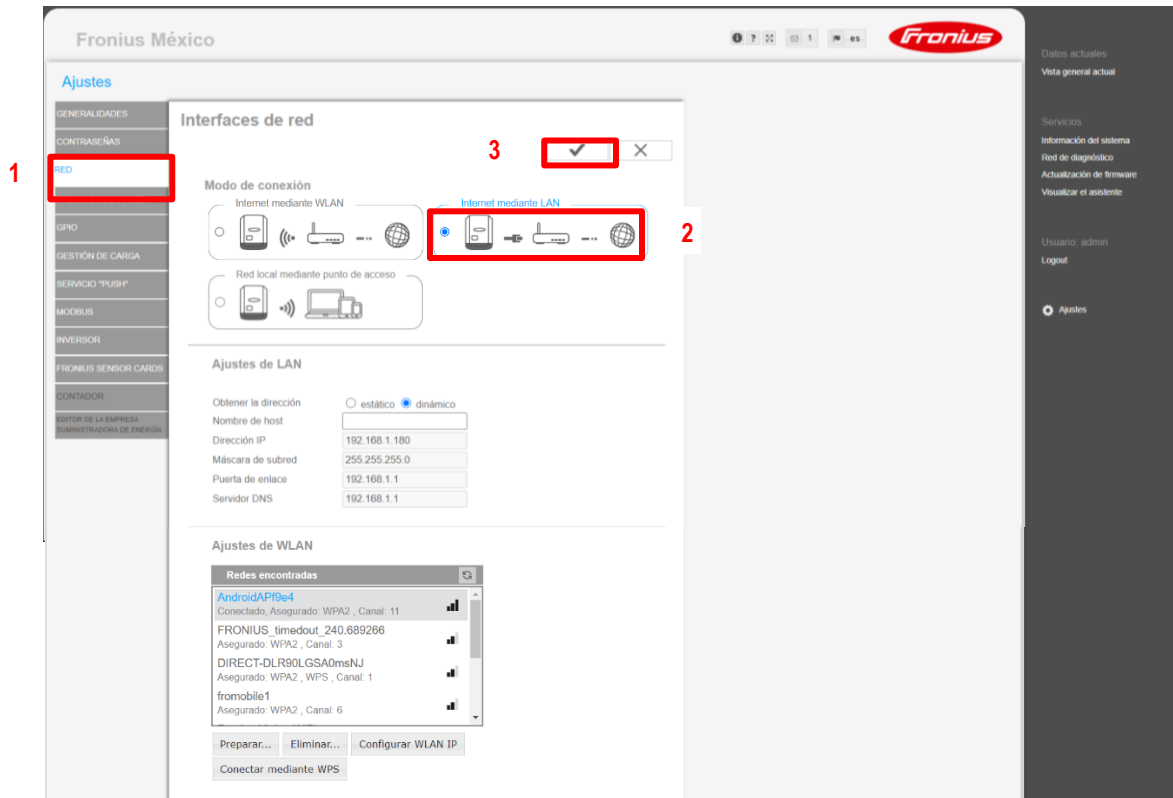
Fronius México

1 es

Fronius

Ajustes

GENERALIDADES
CONTRASEÑAS
RED
GPIO
GESTIÓN DE CARGA
SERVICIO "PUSH"
MODBUS
INVERSOR
FRONIUS SENSOR CARDS
CONTADOR
EDITOR DE LA EMPRESA SUMINISTRADORA DE ENERGÍA

1

Interfaces de red

3

Modo de conexión

Internet mediante WLAN

Internet mediante LAN

2

Red local mediante punto de acceso

Ajustes de LAN

Obtener la dirección estático dinámico
Nombre de host
Dirección IP 192.168.1.180
Máscara de subred 255.255.255.0
Puerta de enlace 192.168.1.1
Servidor DNS 192.168.1.1

Ajustes de WLAN

Redes encontradas

AndroidAPf9e4
Conectado, Asegurado: WPA2 , Canal: 11
FRONIUS_timedout_240.689266
Asegurado: WPA2 , Canal: 3
DIRECT-DLR90LGSA0msNJ
Asegurado: WPA2 , WPS , Canal: 1
fromobile1
Asegurado: WPA2 , Canal: 6

Preparar... Eliminar... Configurar WLAN IP
Conectar mediante WPS

Datos actuales
Vista general actual

Servicios
Información del sistema
Red de diagnóstico
Actualización de firmware
Visualizar el asistente

Usuario: admin
Logout

Ajustes